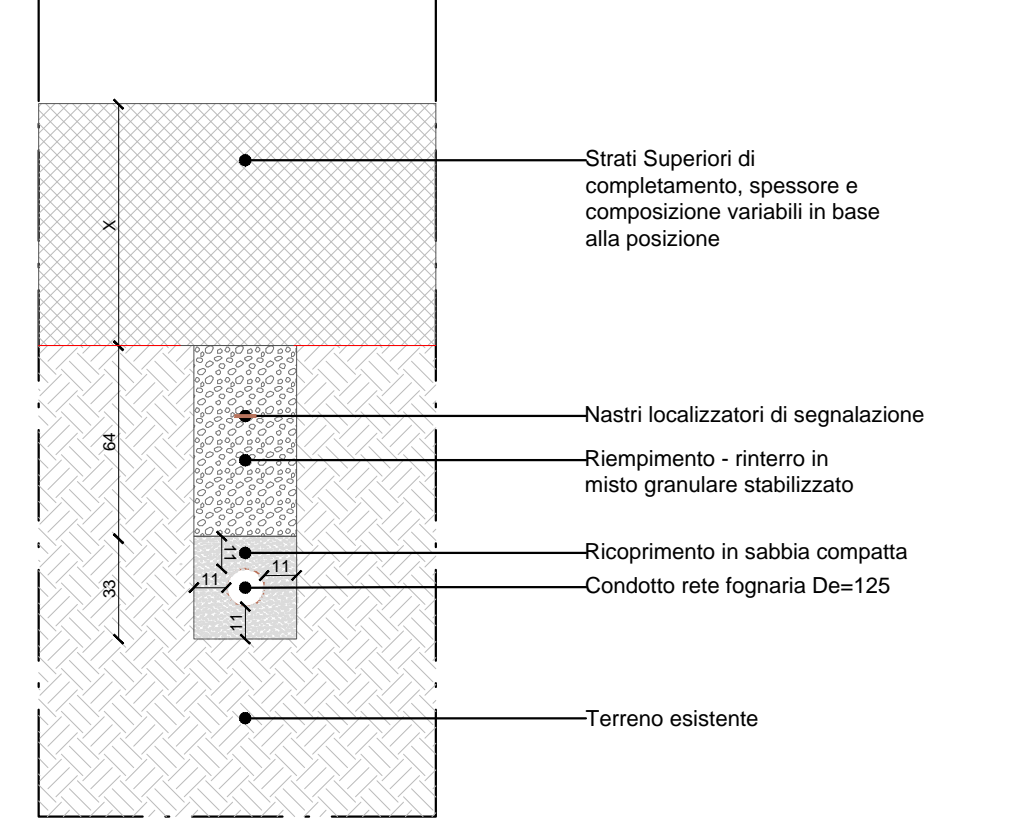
X

64

33

11

11

11

11

Strati Superiori di completamento, spessore e composizione variabili in base alla posizione

Nastri localizzatori di segnalazione

Riempimento - rinterro in misto granulare stabilizzato

Ricoprimento in sabbia compatta

Condotto rete fognaria De=125

Terreno esistente